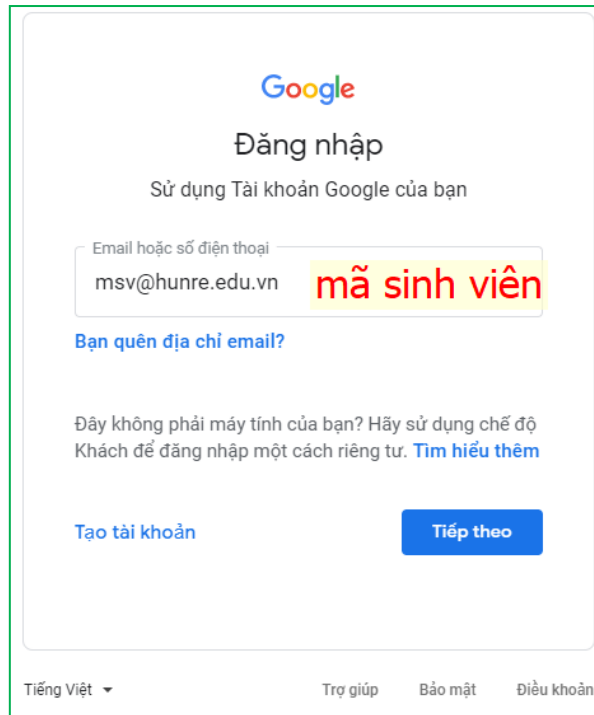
Google

Đăng nhập

Sử dụng Tài khoản Google của bạn

Email hoặc số điện thoại

msv@hunre.edu.vn mã sinh viên

Bạn quên địa chỉ email?

Đây không phải máy tính của bạn? Hãy sử dụng chế độ Khách để đăng nhập một cách riêng tư. Tìm hiểu thêm

Tạo tài khoản

Tiếp theo

Tiếng Việt

Trợ giúp Bảo mật Điều khoản